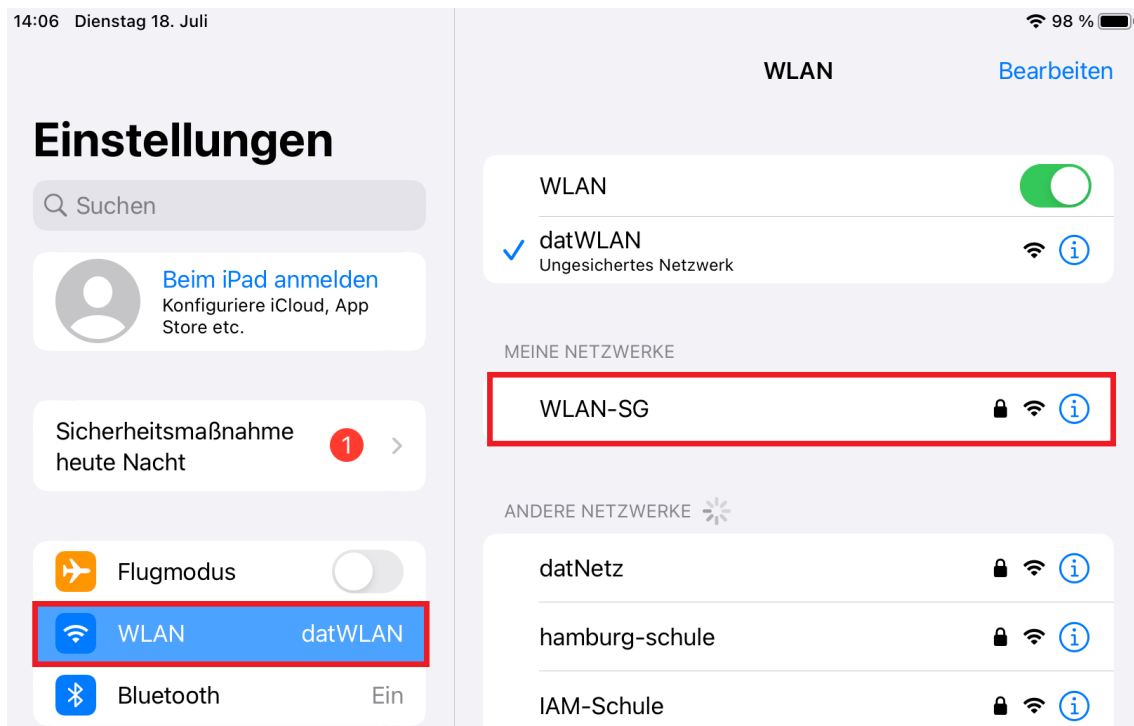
14:06 Dienstag 18. Juli

98 %

Einstellungen

Suchen

Beim iPad anmelden
Konfiguriere iCloud, App Store etc.

Sicherheitsmaßnahme heute Nacht
1

Flugmodus

WLAN datWLAN

Bluetooth Ein

WLAN

Bearbeiten

WLAN

datWLAN
Ungesichertes Netzwerk

MEINE NETZWERKE

WLAN-SG

ANDERE NETZWERKE

datNetz

hamburg-schule

IAM-Schule